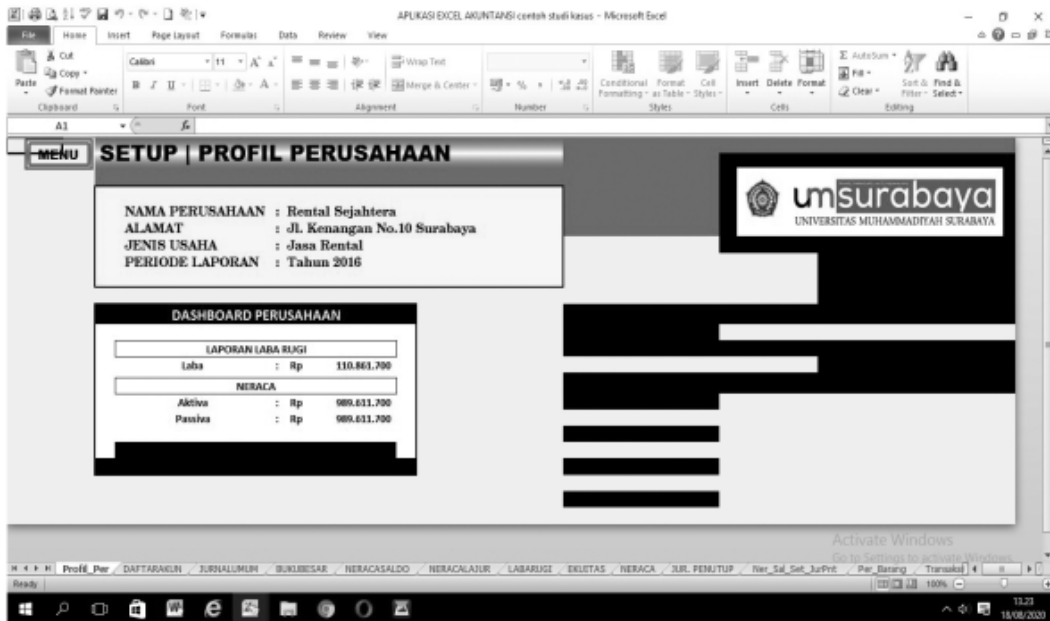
APLIKASI EXCEL AKUNTANSI contoh studi kasus - Microsoft Excel

File Home Insert Page Layout Formulas Data Review View

Cut Copy Format Painter Paste Clipboard Calibri 11 Font Wrap Text Merge & Center Alignment Number Conditional Formatting Format as Table Cell Styles Styles Insert Delete Format Cells AutoSum Fill Clear Sort & Filter Find & Select Editing

A1

MENU SETUP | PROFIL PERUSAHAAN

NAMA PERUSAHAAN : Rental Sejahtera
ALAMAT : Jl. Kenangan No.10 Surabaya
JENIS USAHA : Jasa Rental
PERIODE LAPORAN : Tahun 2016

um surabaya
UNIVERSITAS MUHAMMADIYAH SURABAYA

DASHBOARD PERUSAHAAN

LAPORAN LABA RUGI
Laba : Rp 110.861.700

NERACA
Aktiva : Rp 989.611.700
Passiva : Rp 989.611.700

Activate Windows
Go to Settings to activate Windows.

Profil_Per DAFTARAKUN JURNALUMUM BUKUBESAR NERACASALDO NERACALAJUR LABARUGI EKUITAS NERACA JUR. PENUTUP Ner_Sal_Set_JurPnt Per_Barang Transaksi

Ready 100%

13.23
18/08/2020